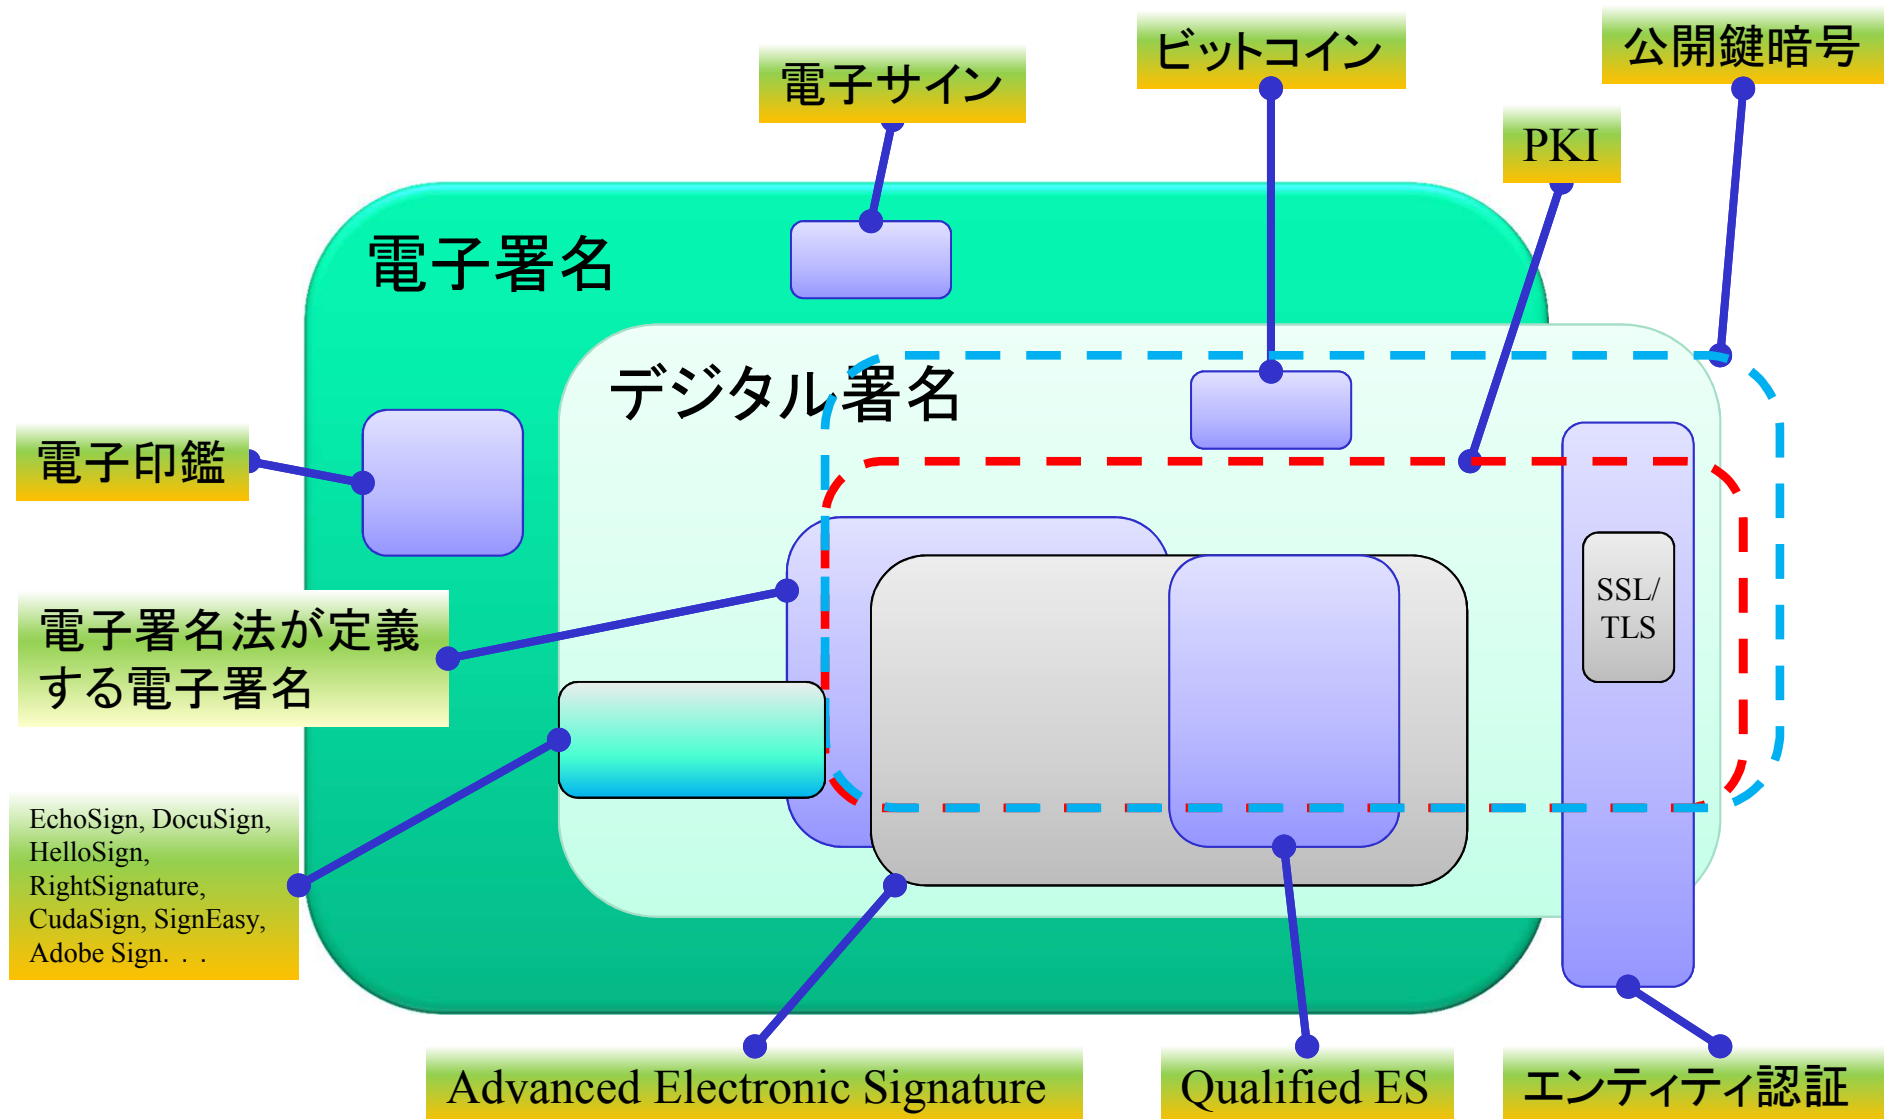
電子サイン

ビットコイン

公開鍵暗号

PKI

電子署名

デジタル署名

電子印鑑

電子署名法が定義する電子署名

SSL/TLS

EchoSign, DocuSign, HelloSign, RightSignature, CudaSign, SignEasy, Adobe Sign. . .

Advanced Electronic Signature

Qualified ES

エンティティ認証